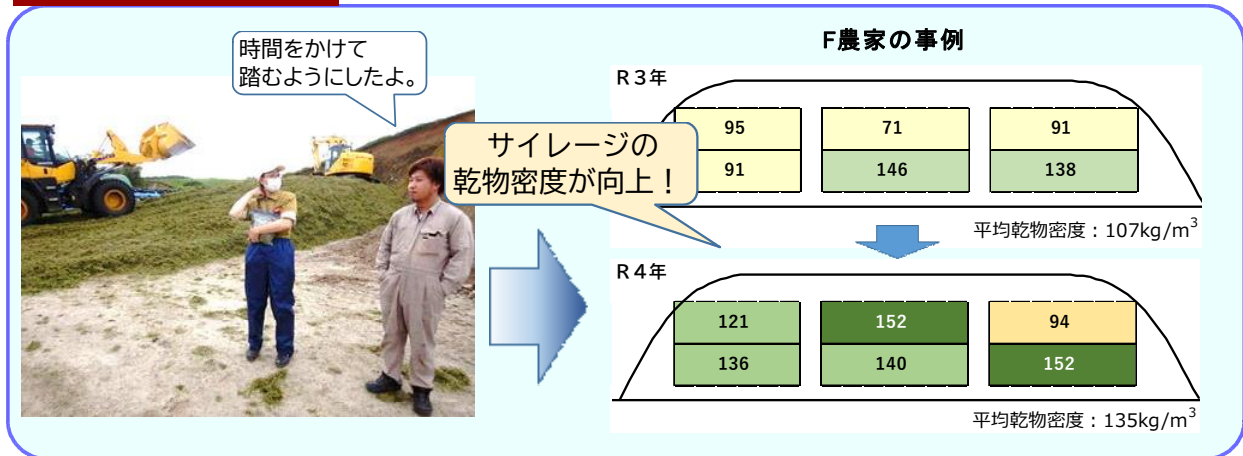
時間をかけて
踏むようにしたよ。

サイレージの
乾物密度が向上！

F農家の事例

R３年

| 95 | 71 | 91 |
|---|---|---|
| 91 | 146 | 138 |

平均乾物密度：107kg/m$^3$

R４年

| 121 | 152 | 94 |
|---|---|---|
| 136 | 140 | 152 |

平均乾物密度：135kg/m$^3$